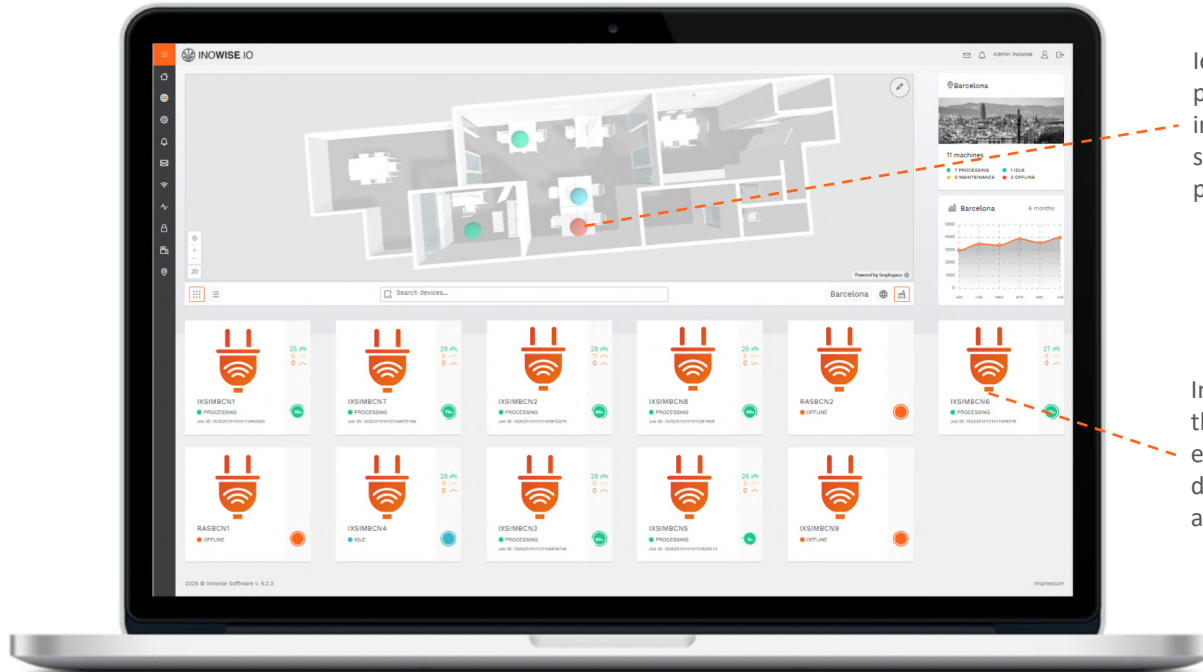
INOWISE IO

Admin Inowise

Barcelona

11 machines

7 PROCESSING 1 IDLE
0 MAINTENANCE 3 OFFLINE

Barcelona 6 months

5000
4000
3000
2000
1000
0

JAN FEB MAR APR MAY JUN

2D

Powered by Sogliospace

Search devices...

Barcelona

IXSIMBCN1
PROCESSING
Job ID: IX2025101010114950025

IXSIMBCN7
PROCESSING

IXSIMBCN2
PROCESSING

IXSIMBCN8
PROCESSING

RASBCN2
OFFLINE

IXSIMBCN6
PROCESSING

RASBCN1
OFFLINE

IXSIMBCN4
IDLE

IXSIMBCN3
PROCESSING

IXSIMBCN5
PROCESSING

IXSIMBCN9
OFFLINE

2025 © Inowise Software v. 5.2.3

Impressum

Ic
p
ir
s
p

Ir
tl
e
d
a